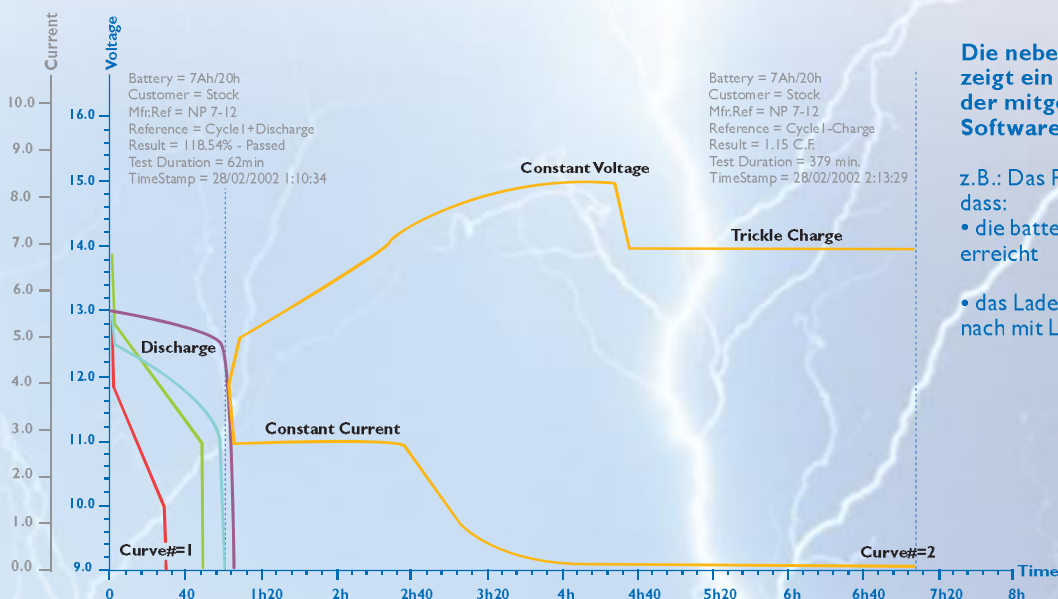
Current

Voltage

10.0
9.0
8.0
7.0
6.0
5.0
4.0
3.0
2.0
1.0
0.0

16.0
15.0
14.0
13.0
12.0
11.0
10.0
9.0

Battery = 7Ah/20h
Customer = Stock
Mfr.Ref = NP 7-12
Reference = Cycle1+Discharge
Result = 118.54% - Passed
Test Duration = 62min
TimeStamp = 28/02/2002 1:10:34

Battery = 7Ah/20h
Customer = Stock
Mfr.Ref = NP 7-12
Reference = Cycle1-Charge
Result = 1.15 C.F.
Test Duration = 379 min.
TimeStamp = 28/02/2002 2:13:29

Constant Voltage

Trickle Charge

Discharge

Constant Current

Curve#=1

Curve#=2

0
40
1h20
2h
2h40
3h20
4h
4h40
5h20
6h
6h40
7h20
8h
Time

Die nebe
zeigt ein
der mitg
Software

z.B.: Das F
dass:
• die batte
erreicht

• das Lade
nach mit L